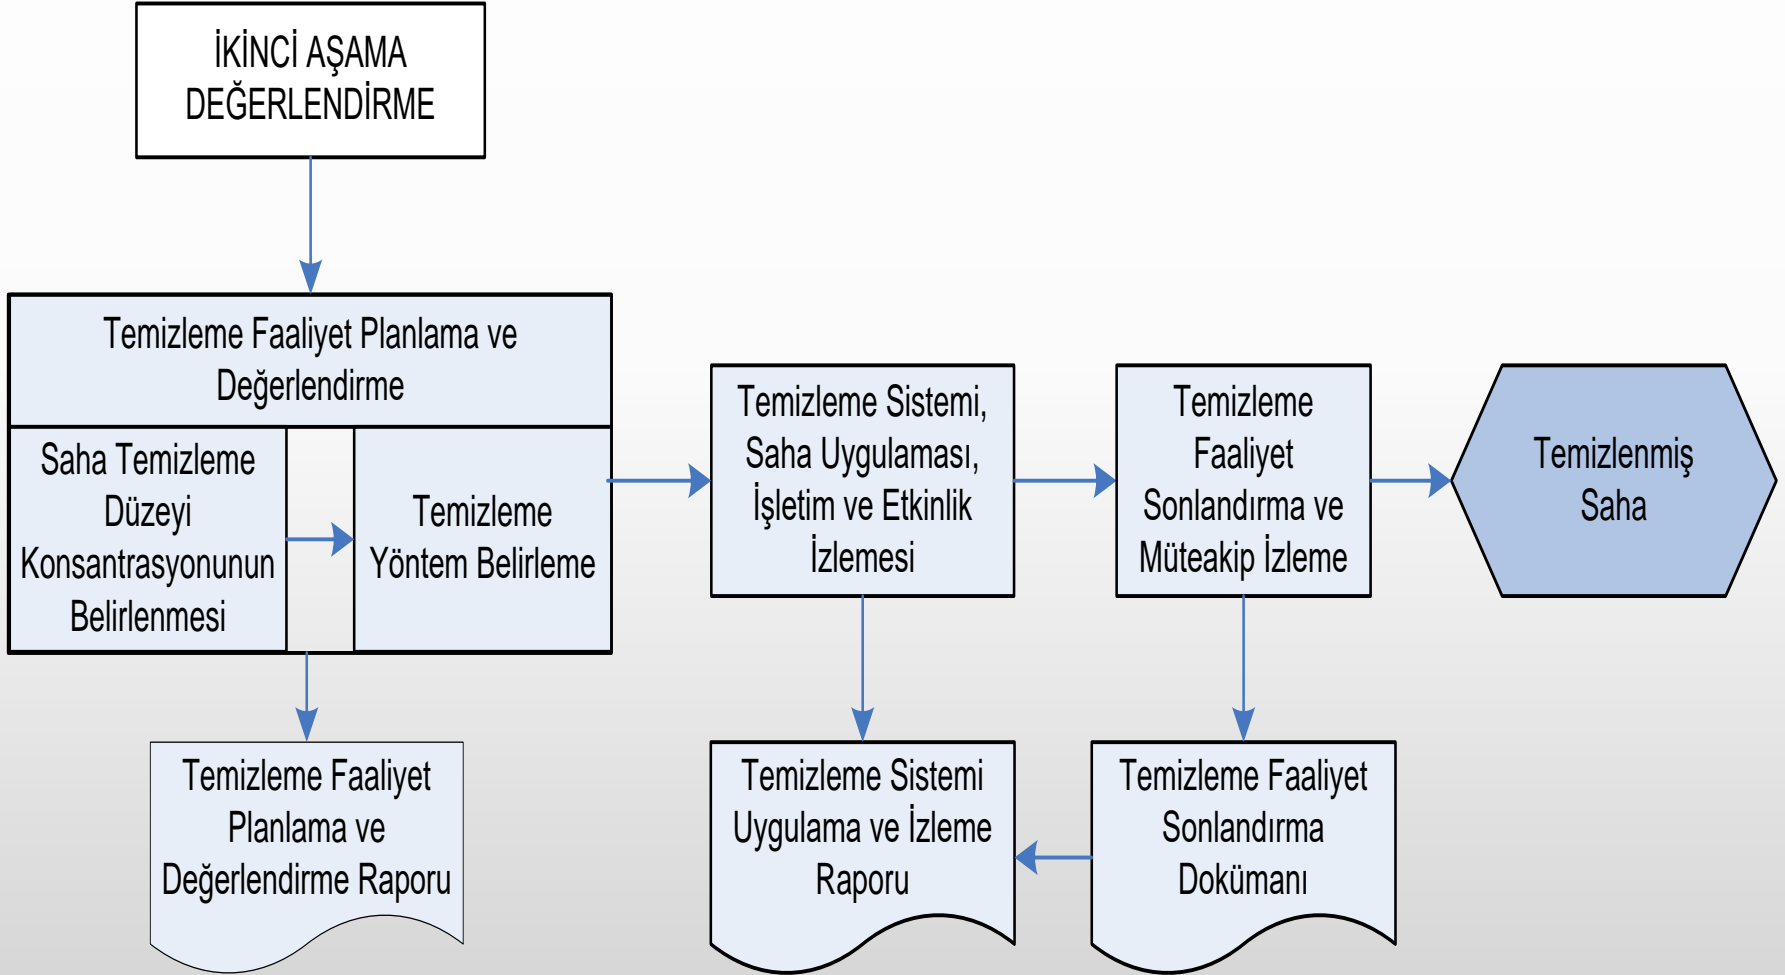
İKİNCİ AŞAMA DEĞERLENDİRME

Temizleme Faaliyet Planlama ve Değerlendirme

Saha Temizleme Düzeyi Konsantrasyonunun Belirlenmesi

Temizleme Yöntem Belirleme

Temizleme Sistemi, Saha Uygulaması, İşletim ve Etkinlik İzlemesi

Temizleme Faaliyet Sonlandırma ve Müteakip İzleme

Temizlenmiş Saha

Temizleme Faaliyet Planlama ve Değerlendirme Raporu

Temizleme Sistemi Uygulama ve İzleme Raporu

Temizleme Faaliyet Sonlandırma Dokümanı